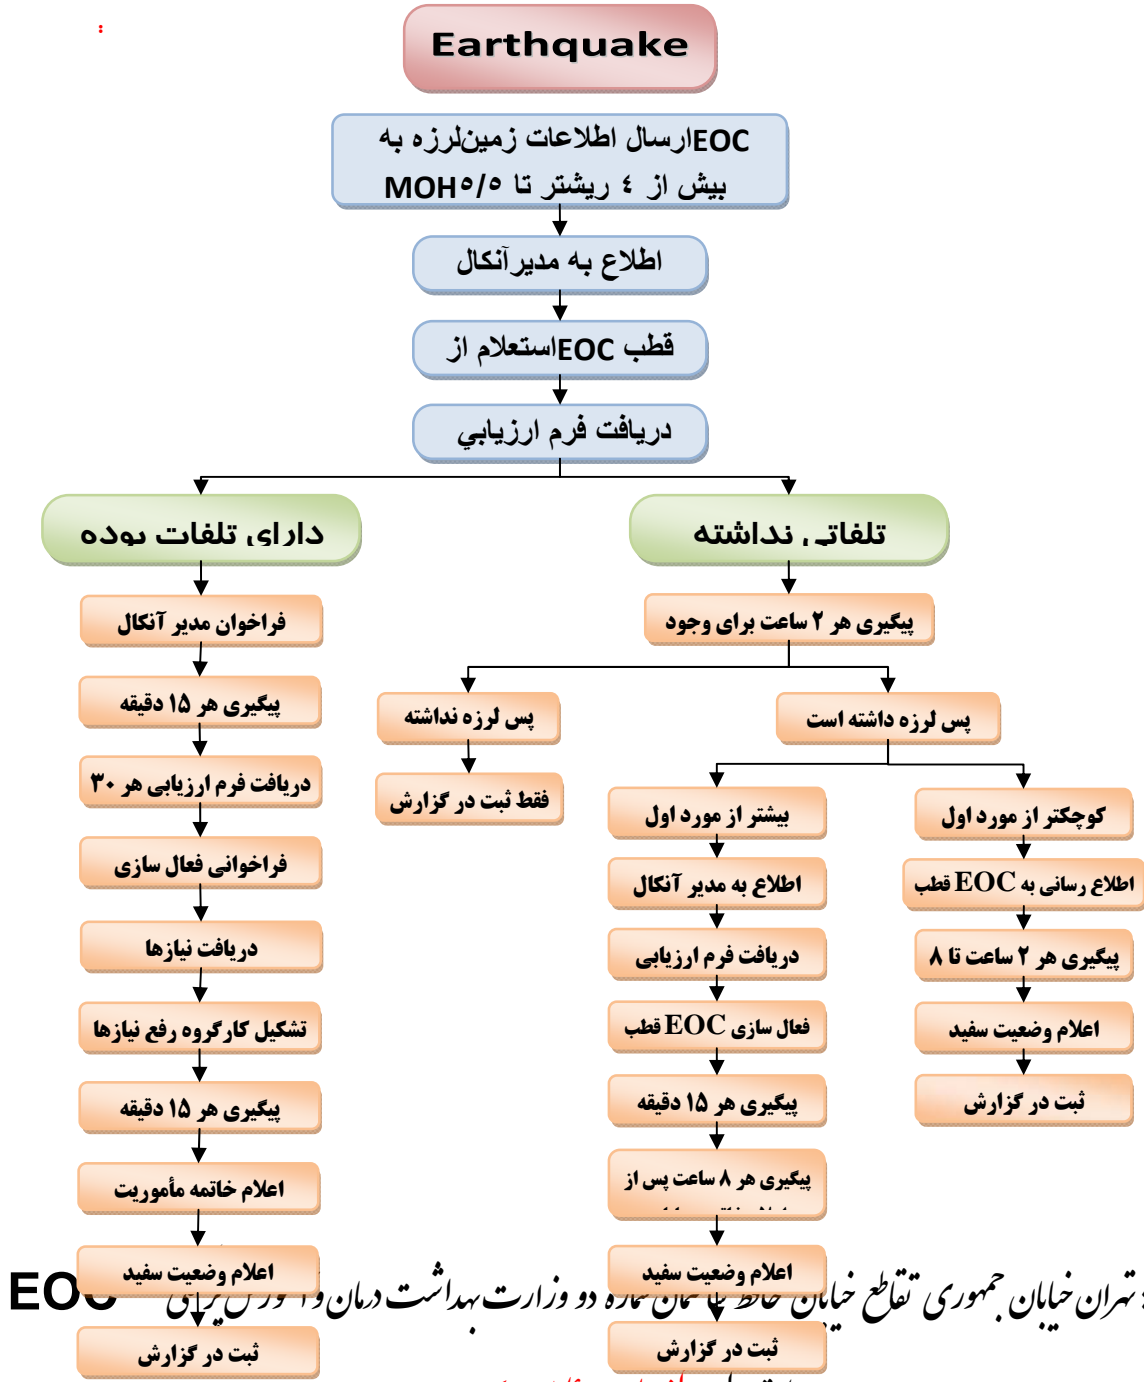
Earthquake

ارسال اطلاعات زمین‌لرزه به EOC
بیش از ٤ ریشتر تا ٥/٥ MOH

اطلاع به مدیرآنکال

استعلام از EOC قطب

دریافت فرم ارزیابی

دارای تلفات بوده

فراخوان مدیر آنکال

پیگیری هر ۱۵ دقیقه

دریافت فرم ارزیابی هر ۳۰

فراخوانی فعال سازی

دریافت نیازها

تشکیل کارگروه رفع نیازها

پیگیری هر ۱۵ دقیقه

اعلام خاتمه مأموریت

اعلام وضعیت سفید

ثبت در گزارش

تلفاتی نداشته

پیگیری هر ۲ ساعت برای وجود

پس لرزه نداشته

فقط ثبت در گزارش

پس لرزه داشته است

بیشتر از مورد اول

اطلاع به مدیر آنکال

دریافت فرم ارزیابی

فعال سازی EOC قطب

پیگیری هر ۱۵ دقیقه

پیگیری هر ۸ ساعت پس از
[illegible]

اعلام وضعیت سفید

ثبت در گزارش

کوچکتر از مورد اول

اطلاع رسانی به EOC قطب

پیگیری هر ۲ ساعت تا ۸

اعلام وضعیت سفید

ثبت در گزارش

EOC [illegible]

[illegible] تهران خیابان جمهوری تقاطع خیابان حافظ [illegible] ساختمان شماره دو وزارت بهداشت درمان و آموزش پزشکی

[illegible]